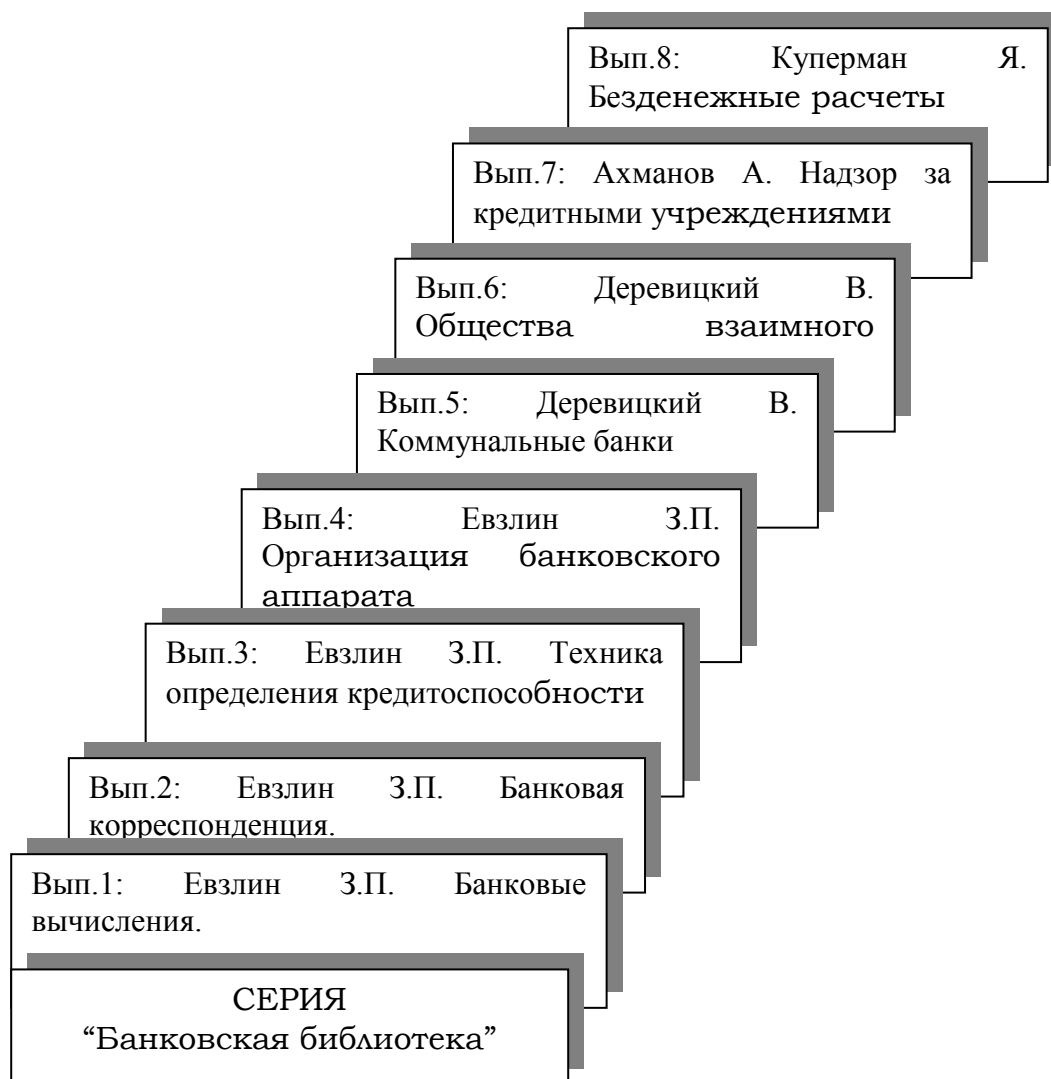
Вып.8: Куперман Я. Безденежные расчеты

Вып.7: Ахманов А. Надзор за кредитными учреждениями

Вып.6: Деревицкий В. Общества взаимного

Вып.5: Деревицкий В. Коммунальные банки

Вып.4: Евзлин З.П. Организация банковского аппарата

Вып.3: Евзлин З.П. Техника определения кредитоспособности

Вып.2: Евзлин З.П. Банковая корреспонденция.

Вып.1: Евзлин З.П. Банковые вычисления.

СЕРИЯ
“Банковская библиотека”